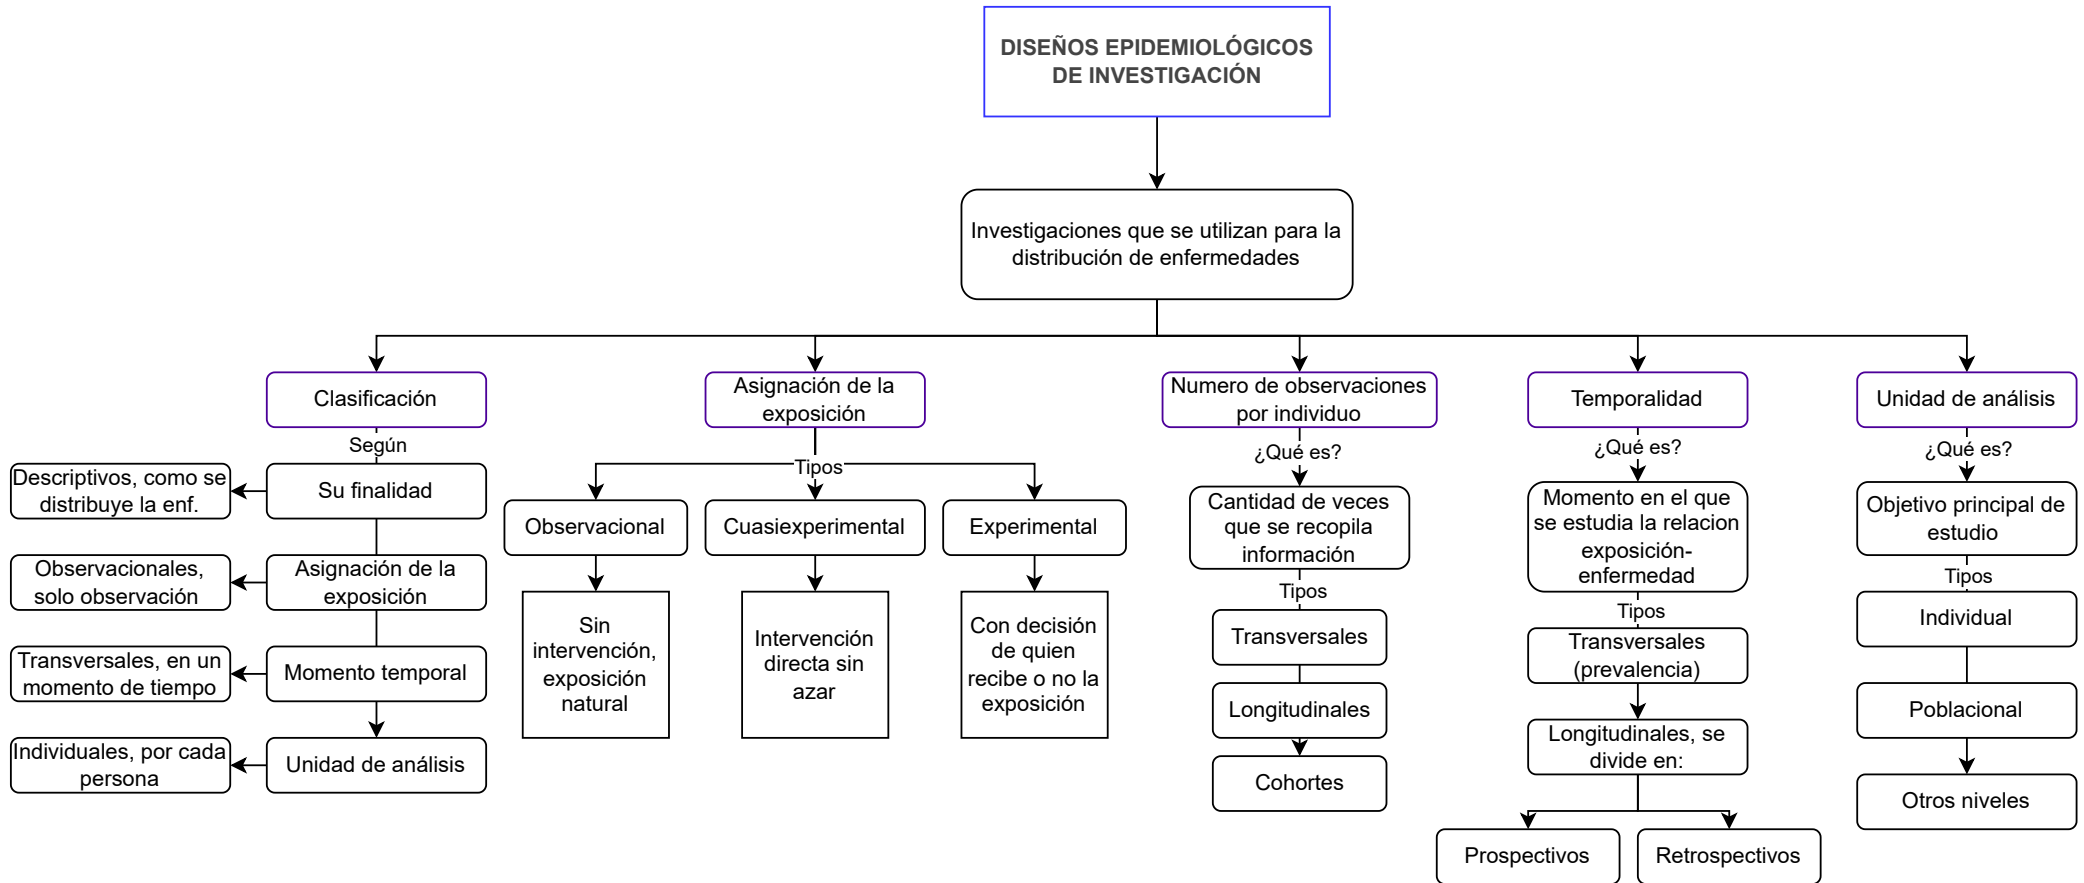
DISEÑOS EPIDEMIOLÓGICOS DE INVESTIGACIÓN

Investigaciones que se utilizan para la distribución de enfermedades

Clasificación

Según

Su finalidad

Descriptivos, como se distribuye la enf.

Asignación de la exposición

Observacionales, solo observación

Momento temporal

Transversales, en un momento de tiempo

Unidad de análisis

Individuales, por cada persona

Asignación de la exposición

Tipos

Observacional

Sin intervención, exposición natural

Cuasiexperimental

Intervención directa sin azar

Experimental

Con decisión de quien recibe o no la exposición

Numero de observaciones por individuo

¿Qué es?

Cantidad de veces que se recopila información

Tipos

Transversales

Longitudinales

Cohortes

Temporalidad

¿Qué es?

Momento en el que se estudia la relacion exposición-enfermedad

Tipos

Transversales (prevalencia)

Longitudinales, se divide en:

Prospectivos

Retrospectivos

Unidad de análisis

¿Qué es?

Objetivo principal de estudio

Tipos

Individual

Poblacional

Otros niveles